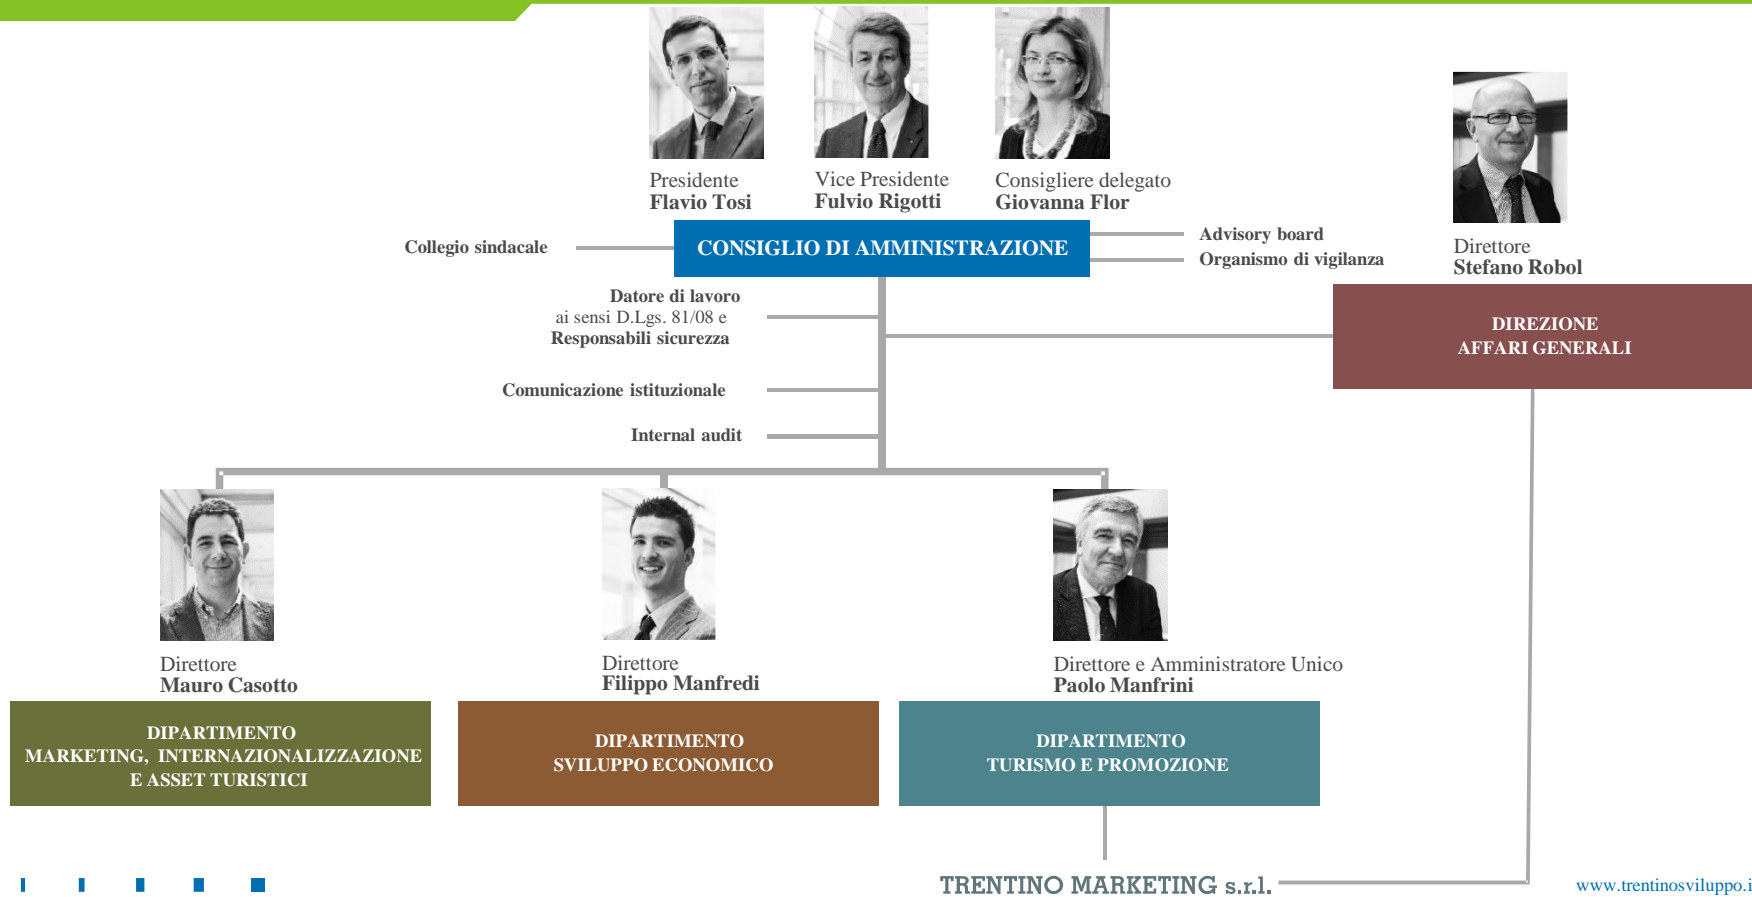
Presidente
Flavio Tosi

Vice Presidente
Fulvio Rigotti

Consigliere delegato
Giovanna Flor

Direttore
Stefano Robol

Collegio sindacale

CONSIGLIO DI AMMINISTRAZIONE

Advisory board
Organismo di vigilanza

Datore di lavoro
ai sensi D.Lgs. 81/08 e
Responsabili sicurezza

DIREZIONE
AFFARI GENERALI

Comunicazione istituzionale

Internal audit

Direttore
Mauro Casotto

DIPARTIMENTO
MARKETING, INTERNAZIONALIZZAZIONE
E ASSET TURISTICI

Direttore
Filippo Manfredi

DIPARTIMENTO
SVILUPPO ECONOMICO

Direttore e Amministratore Unico
Paolo Manfrini

DIPARTIMENTO
TURISMO E PROMOZIONE

TRENTINO MARKETING s.r.l.

www.trentinosviluppo.i